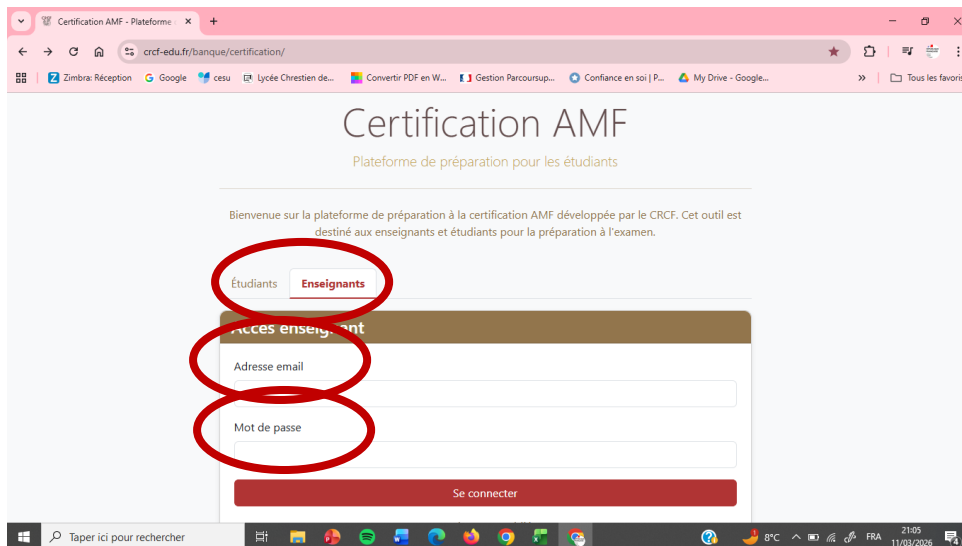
Certification AMF - Plateforme

crcf-edu.fr/banque/certification/

Zimbra: Réception Google cesu Lycée Chrestien de... Convertir PDF en W... Gestion Parcoursup... Confiance en soi | P... My Drive - Google... » Tous les favoris

Certification AMF

Plateforme de préparation pour les étudiants

Bienvenue sur la plateforme de préparation à la certification AMF développée par le CRCF. Cet outil est destiné aux enseignants et étudiants pour la préparation à l'examen.

Étudiants Enseignants

Accès enseig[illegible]ant

Adresse email

Mot de passe

Se connecter

Taper ici pour rechercher

8°C FRA 21:05 11/03/2026